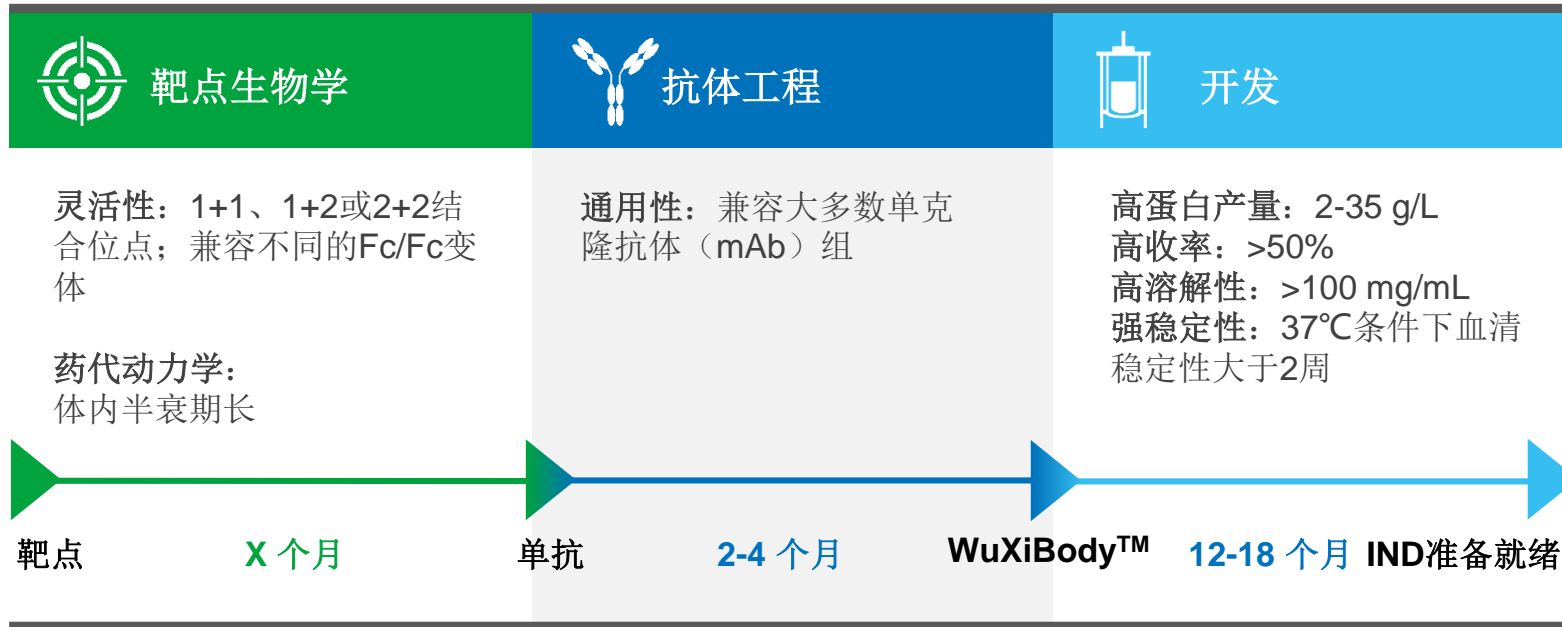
靶点生物学

抗体工程

开发

灵活性：1+1、1+2或2+2结合位点；兼容不同的Fc/Fc变体

药代动力学：体内半衰期长

通用性：兼容大多数单克隆抗体（mAb）组

高蛋白产量：2-35 g/L
高收率：>50%
高溶解性：>100 mg/mL
强稳定性：37℃条件下血清稳定性大于2周

靶点

X 个月

单抗

2-4 个月

WuXiBody$^{TM}$

12-18 个月

IND准备就绪